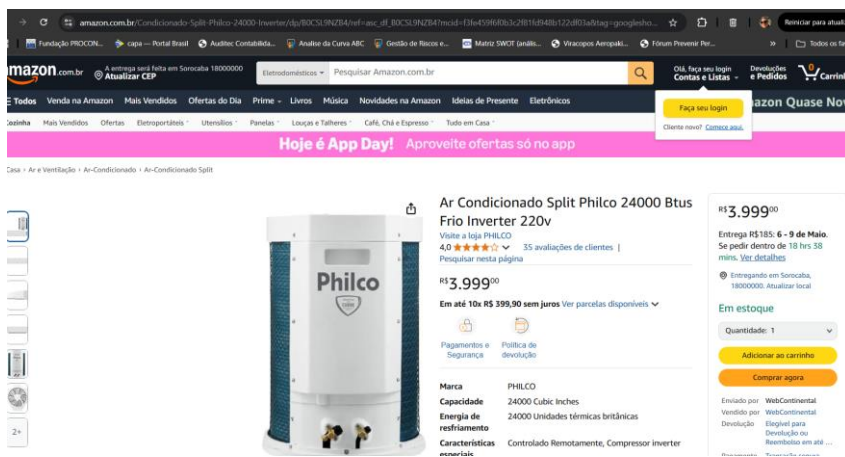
amazon.com.br/Condicionado-Split-Philco-24000-Inverter/dp/B0CSL9NZB4/ref=asc_df_B0CSL9NZB4?mcid=f3fe459f6f0b3c2f81fd948b122df03a&tag=googlesho...

Reiniciar para atual

Fundação PROCON... capa — Portal Brasil Auditec Contabilida... Analise da Curva ABC Gestão de Riscos e... Matriz SWOT (anális... Viracopos Aeropaki... Fórum Prevenir Per... » Todos os fa

amazon.com.br A entrega será feita em Sorocaba 18000000 Atualizar CEP

Eletrodomésticos Pesquisar Amazon.com.br

Olá, faça seu login Contas e Listas Devoluções e Pedidos Carrinho

Todos Venda na Amazon Mais Vendidos Ofertas do Dia Prime Livros Música Novidades na Amazon Ideias de Presente Eletrônicos

Faça seu login

Cliente novo? Comece aqui.

mazon Quase No

Cozinha Mais Vendidos Ofertas Eletroportáteis Utensílios Panelas Louças e Talheres Café, Chá e Espresso Tudo em Casa

Hoje é App Day! Aproveite ofertas só no app

Casa › Ar e Ventilação › Ar-Condicionado › Ar-Condicionado Split

2+

Philco

Ar Condicionado Split Philco 24000 Btus Frio Inverter 220v

Visite a loja PHILCO

4,0 ★★★★☆ 35 avaliações de clientes |

Pesquisar nesta página

R$3.999⁰⁰

Em até 10x R$ 399,90 sem juros Ver parcelas disponíveis

Pagamentos e Segurança

Política de devolução

| Marca | PHILCO |
|---|---|
| Capacidade | 24000 Cubic Inches |
| Energia de resfriamento | 24000 Unidades térmicas britânicas |
| Características especiais | Controlado Remotamente, Compressor inverter |

R$3.999⁰⁰

Entrega R$185: 6 - 9 de Maio. Se pedir dentro de 18 hrs 38 mins. Ver detalhes

Entregando em Sorocaba, 18000000. Atualizar local

Em estoque

Quantidade: 1

Adicionar ao carrinho

Comprar agora

Enviado por WebContinental
Vendido por WebContinental
Devolução Elegível para Devolução ou Reembolso em até ...